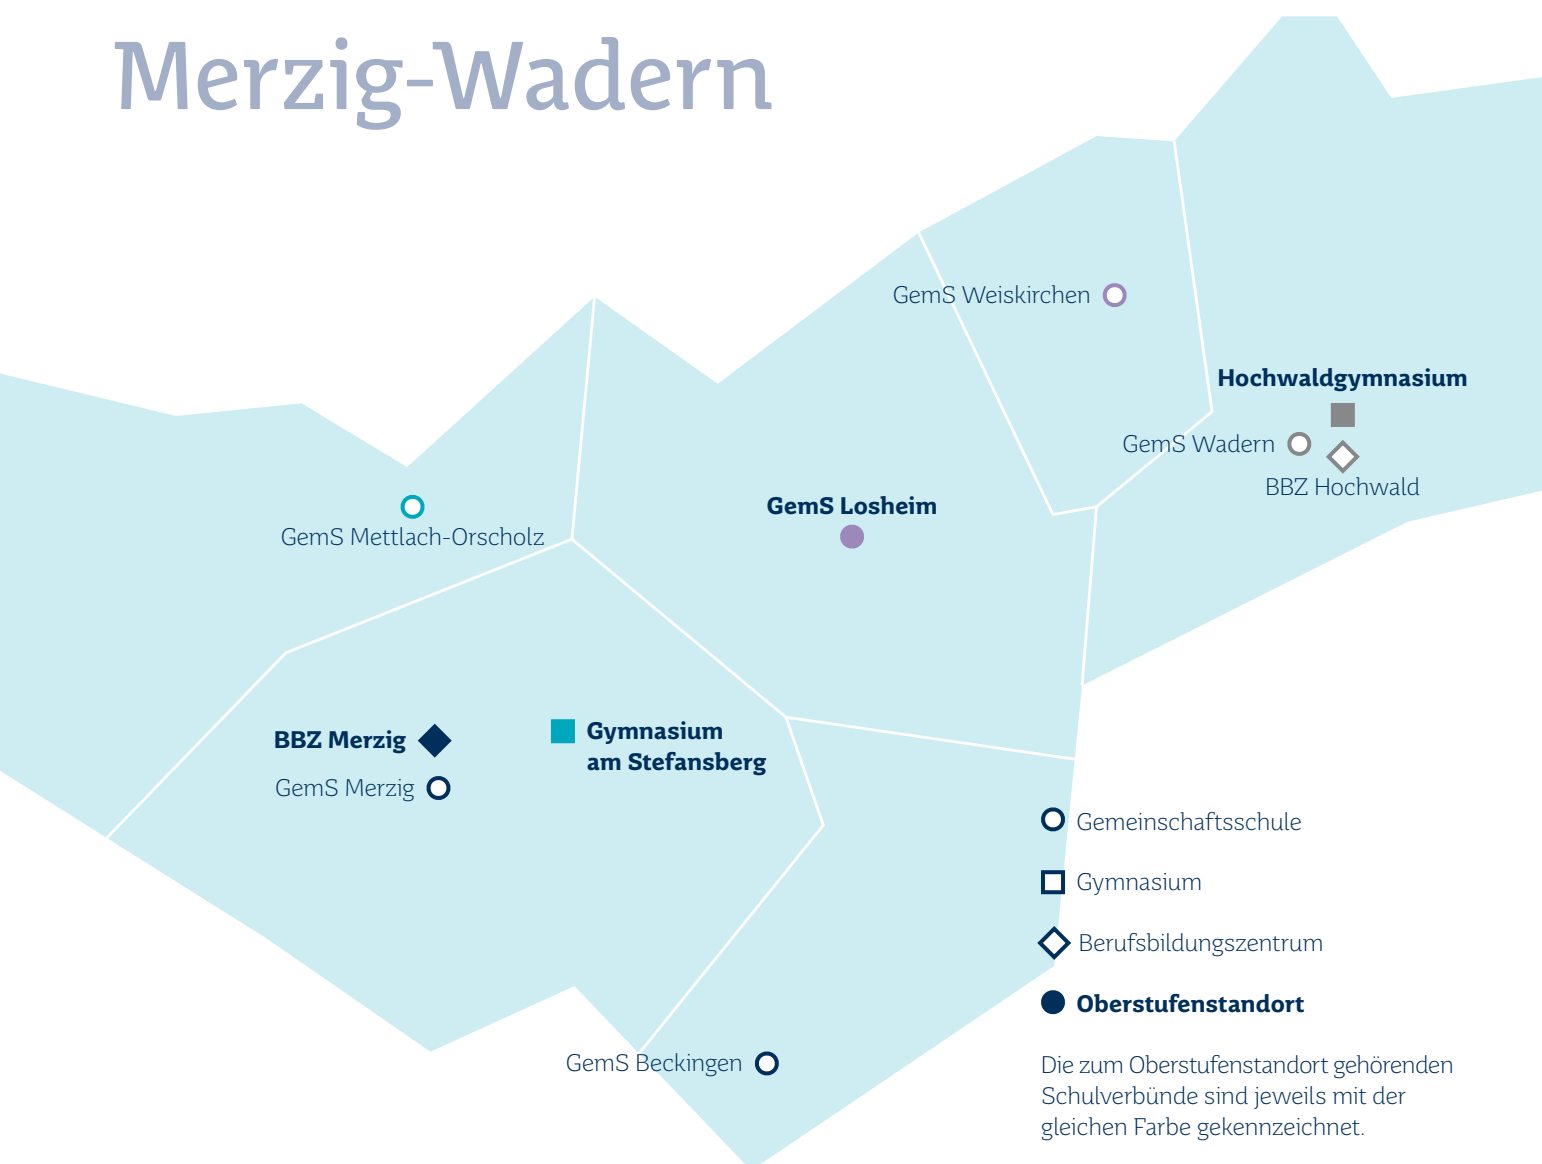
Merzig-Wadern

GemS Weiskirchen

Hochwaldgymnasium

GemS Wadern

BBZ Hochwald

GemS Losheim

GemS Mettlach-Orscholz

BBZ Merzig

Gymnasium am Stefansberg

GemS Merzig

GemS Beckingen

Gemeinschaftsschule

Gymnasium

Berufsbildungszentrum

Oberstufenstandort

Die zum Oberstufenstandort gehörenden Schulverbünde sind jeweils mit der gleichen Farbe gekennzeichnet.